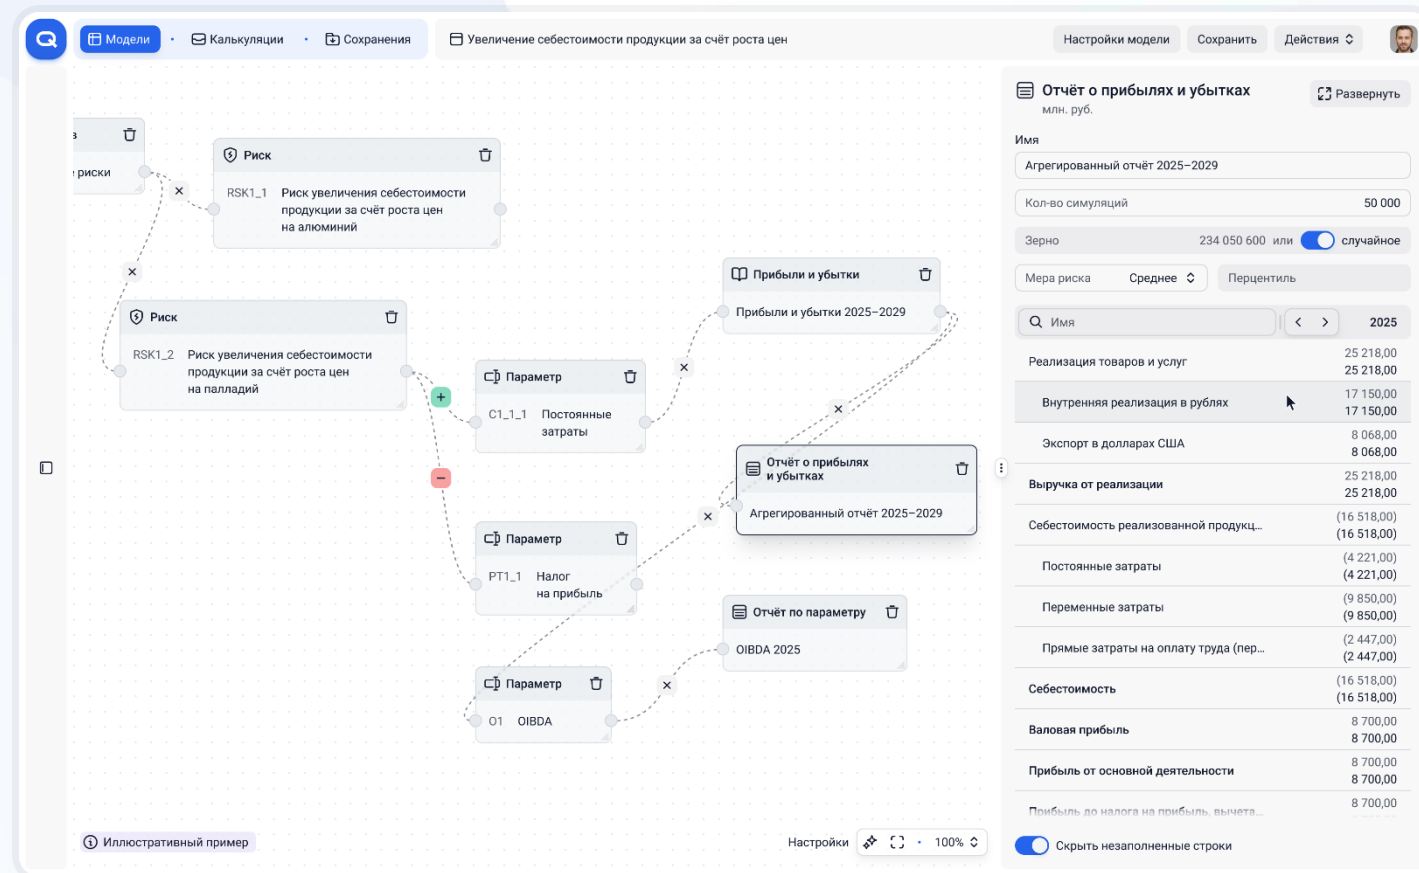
Модели • Калькуляции • Сохранения

Увеличение себестоимости продукции за счёт роста цен

Настройки модели Сохранить Действия

з
риски

Риск
RSK1_1 Риск увеличения себестоимости продукции за счёт роста цен на алюминий

Риск
RSK1_2 Риск увеличения себестоимости продукции за счёт роста цен на палладий

Прибыли и убытки
Прибыли и убытки 2025–2029

Параметр
C1_1_1 Постоянные затраты

Параметр
PT1_1 Налог на прибыль

Отчёт о прибылях и убытках
Агрегированный отчёт 2025–2029

Отчёт по параметру
OIBDA 2025

Параметр
O1 OIBDA

Иллюстративный пример

Настройки 100%

Отчёт о прибылях и убытках
млн. руб.
Развернуть

Имя
Агрегированный отчёт 2025–2029

Кол-во симуляций 50 000

Зерно 234 050 600 или случайное

Мера риска Среднее Перцентиль

Имя 2025

| | |
|---|---|
| Реализация товаров и услуг | 25 218,00 25 218,00 |
| Внутренняя реализация в рублях | 17 150,00 17 150,00 |
| Экспорт в долларах США | 8 068,00 8 068,00 |
| Выручка от реализации | 25 218,00 25 218,00 |
| Себестоимость реализованной продукц... | (16 518,00) (16 518,00) |
| Постоянные затраты | (4 221,00) (4 221,00) |
| Переменные затраты | (9 850,00) (9 850,00) |
| Прямые затраты на оплату труда (пер... | (2 447,00) (2 447,00) |
| Себестоимость | (16 518,00) (16 518,00) |
| Валовая прибыль | 8 700,00 8 700,00 |
| Прибыль от основной деятельности | 8 700,00 8 700,00 |
| Прибыль до налога на прибыль, вычета... | 8 700,00 |

Скрыть незаполненные строки